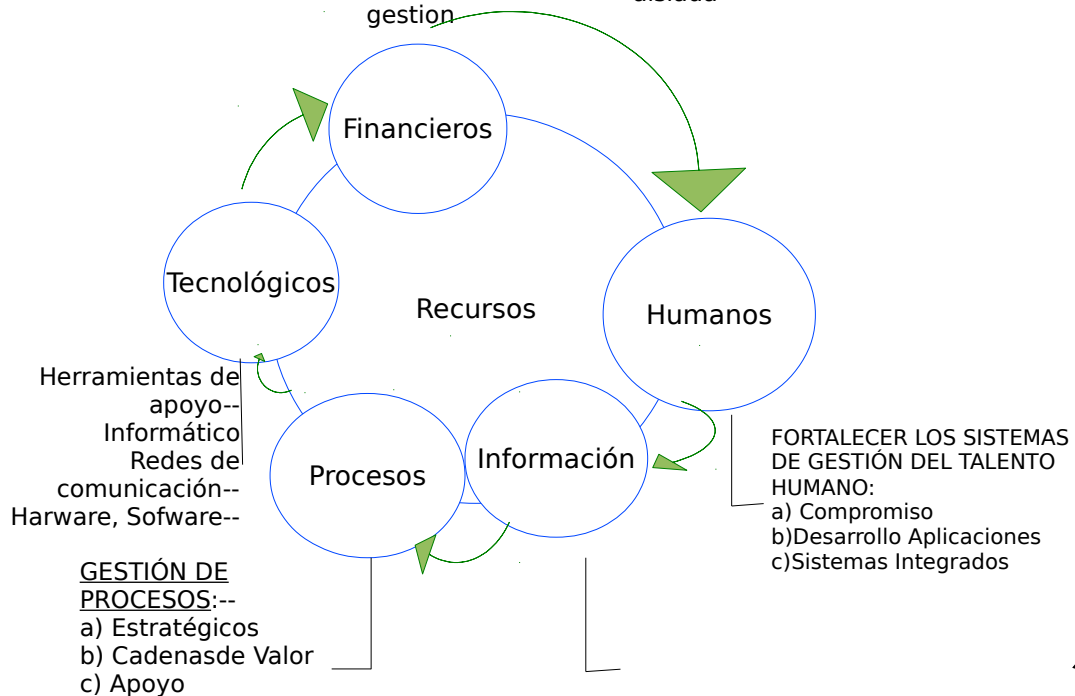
gestion

Financieros

Tecnológicos

Recursos

Humanos

Procesos

Información

Herramientas de apoyo-- Informático Redes de comunicación-- Harware, Sofware--

FORTALECER LOS SISTEMAS DE GESTIÓN DEL TALENTO HUMANO:
a) Compromiso
b)Desarrollo Aplicaciones
c)Sistemas Integrados

GESTIÓN DE PROCESOS:--
a) Estratégicos
b) Cadenasde Valor
c) Apoyo